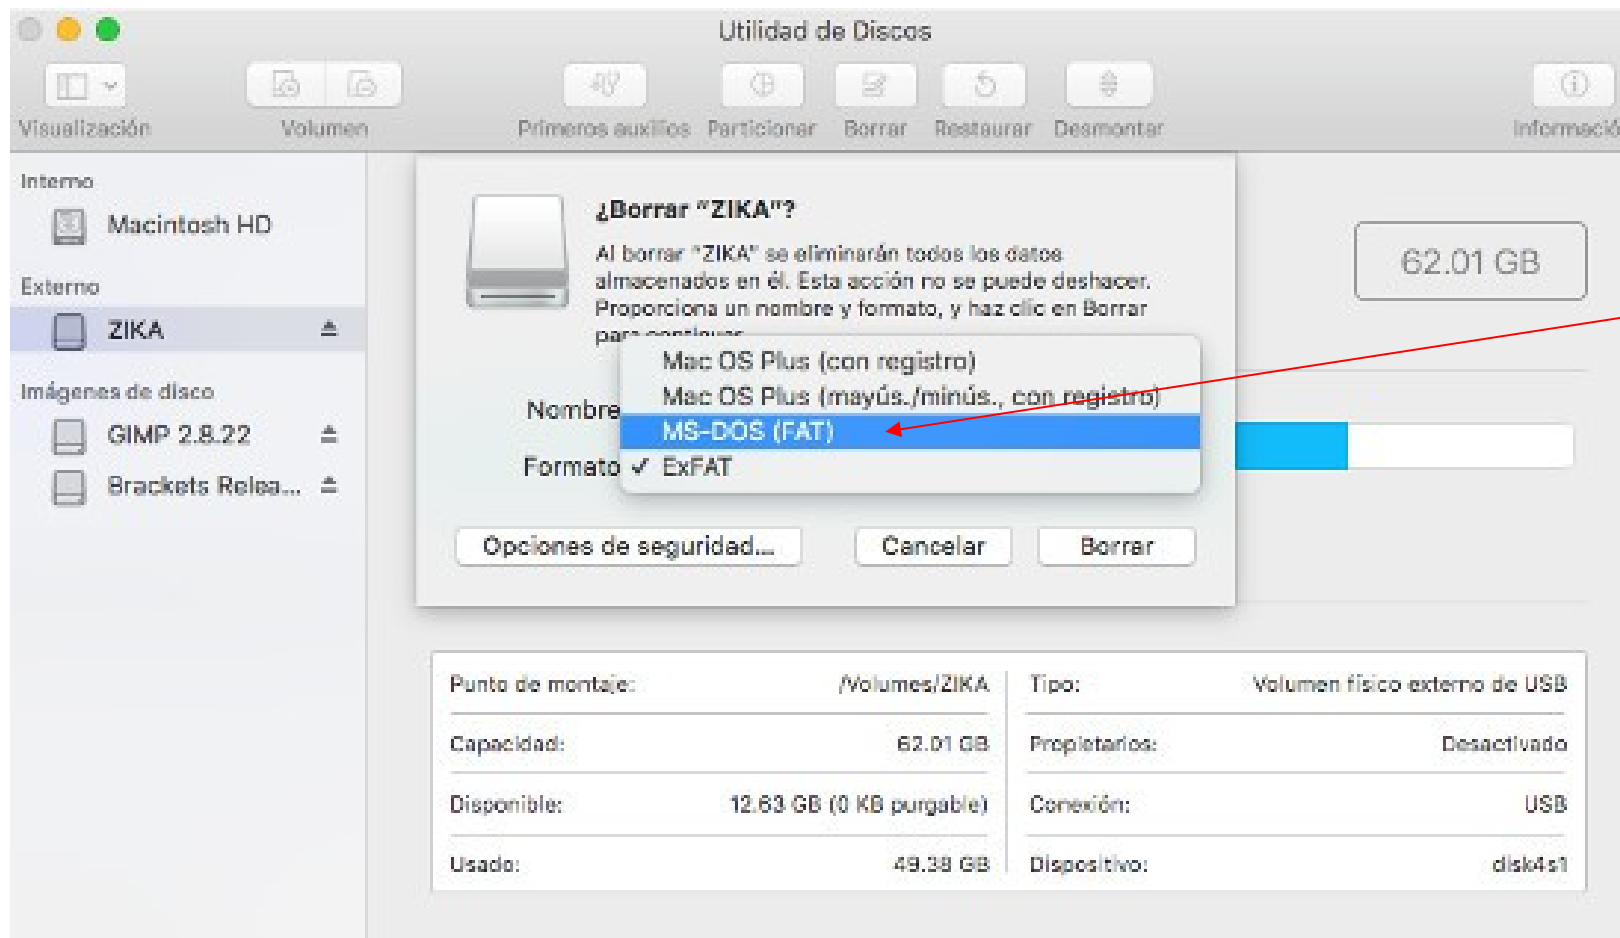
Utilidad de Discos

Visualización Volumen Primeros auxilios Particionar Borrar Restaurar Desmontar Informació

Interno
Macintosh HD
Externo
ZIKA
Imágenes de disco
GIMP 2.8.22
Brackets Relea...

¿Borrar "ZIKA"?

Al borrar "ZIKA" se eliminarán todos los datos almacenados en él. Esta acción no se puede deshacer. Proporciona un nombre y formato, y haz clic en Borrar par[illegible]

Nombre
Formato

Mac OS Plus (con registro)
Mac OS Plus (mayús./minús., con registro)
MS-DOS (FAT)
✓ ExFAT

Opciones de seguridad... Cancelar Borrar

62.01 GB

| Punto de montaje: | /Volumes/ZIKA | Tipo: | Volumen físico externo de USB |
|---|---|---|---|
| Capacidad: | 62.01 GB | Propietarios: | Desactivado |
| Disponible: | 12.63 GB (0 KB purgable) | Conexión: | USB |
| Usado: | 49.38 GB | Dispositivo: | disk4s1 |